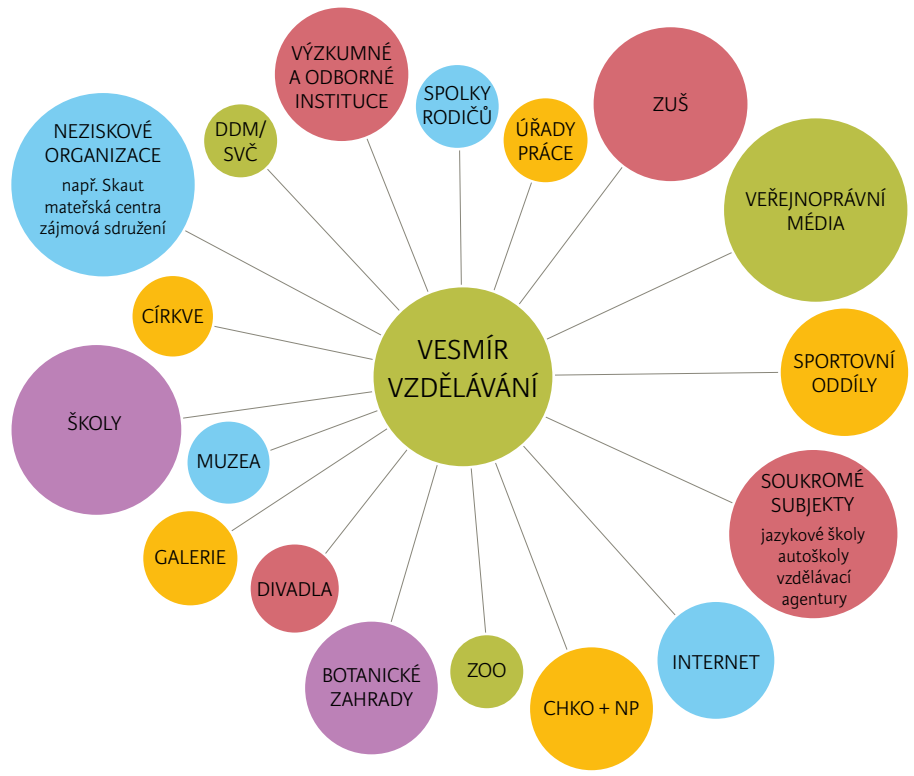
VESMÍR VZDĚLÁVÁNÍ

NEZISKOVÉ ORGANIZACE
např. Skaut
mateřská centra
zájmová sdružení

DDM/ SVČ

VÝZKUMNÉ A ODBORNÉ INSTITUCE

SPOLKY RODIČŮ

ÚŘADY PRÁCE

ZUŠ

VEŘEJNOPRÁVNÍ MÉDIA

SPORTOVNÍ ODDÍLY

SOUKROMÉ SUBJEKTY
jazykové školy
autoškoly
vzdělávací agentury

INTERNET

CHKO + NP

ZOO

BOTANICKÉ ZAHRADY

DIVADLA

GALERIE

MUZEA

ŠKOLY

CÍRKVE